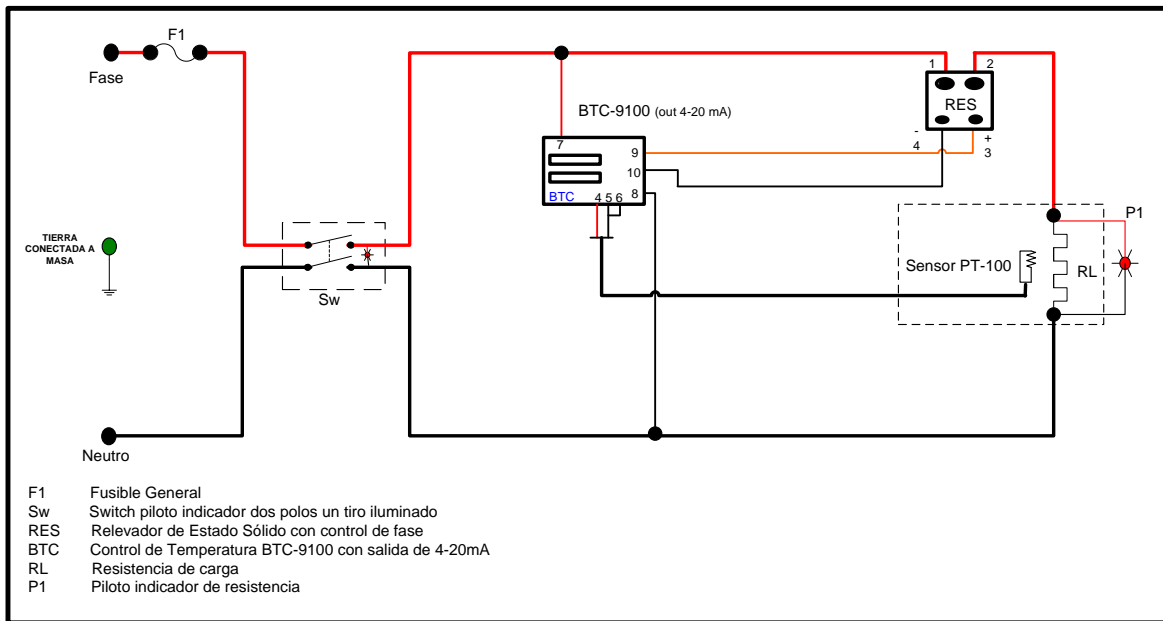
F1

Fase

1 2

RES

BTC-9100 (out 4-20 mA)

7

9

10

8

BTC 4 5 6

-
4

+
3

P1

TIERRA CONECTADA A MASA

Sw

Sensor PT-100

RL

Neutro

F1 Fusible General
Sw Switch piloto indicador dos polos un tiro iluminado
RES Relevador de Estado Sólido con control de fase
BTC Control de Temperatura BTC-9100 con salida de 4-20mA
RL Resistencia de carga
P1 Piloto indicador de resistencia